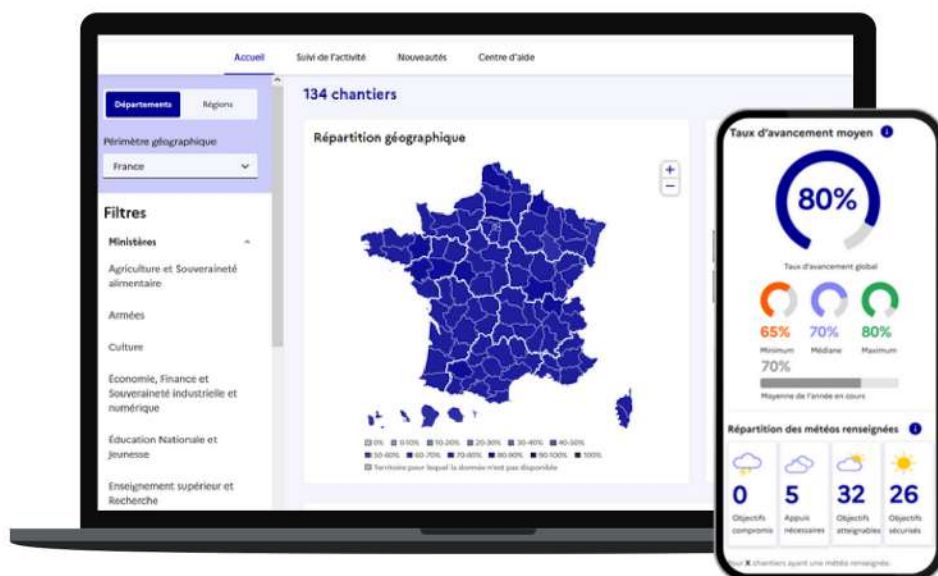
Accueil Suivi de l'activité Nouveautés Centre d'aide

Départements Régions

Périmètre géographique

France

Filtres

Ministères

Agriculture et Souveraineté alimentaire

Armées

Culture

Économie, Finance et Souveraineté industrielle et numérique

Éducation Nationale et Jeunesse

Enseignement supérieur et Recherche

134 chantiers

Répartition géographique

+
−

0% 0-10% 10-20% 20-30% 30-40% 40-50% 50-60% 60-70% 70-80% 80-90% 90-100% 100%

Territoire pour lequel la donnée n'est pas disponible

Taux d'avancement moyen

80%

Taux d'avancement global

65% Minimum
70% Médiane
80% Maximum

70%

Moyenne de l'année en cours

Répartition des météos renseignées

0 Objectifs compromis
5 Appuis nécessaires
32 Objectifs atteignables
26 Objectifs sécurisés

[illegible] X chantiers ayant une météo renseignée.